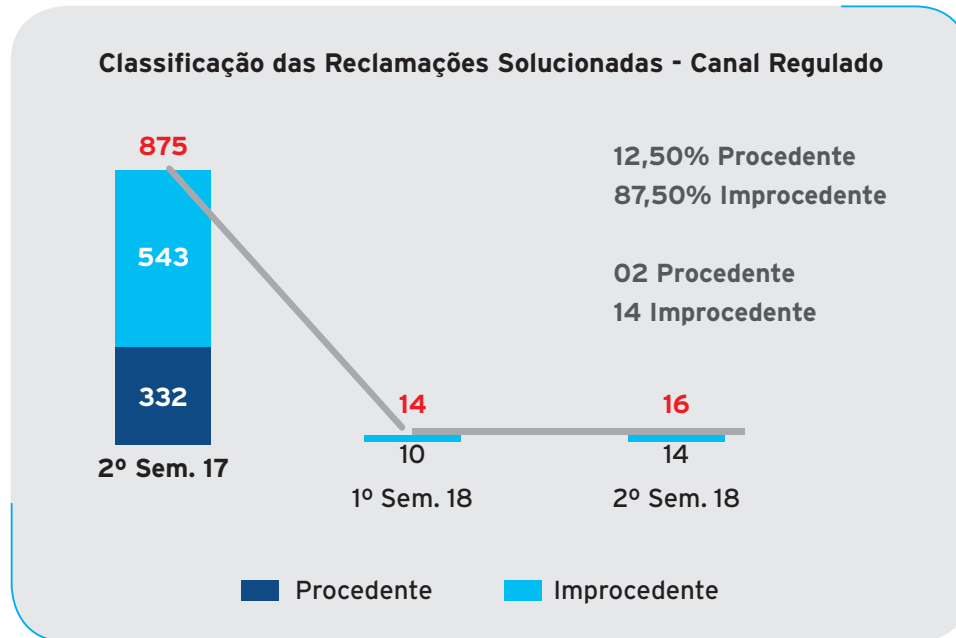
Classificação das Reclamações Solucionadas - Canal Regulado

875
543
332
2º Sem. 17

14
10
1º Sem. 18

16
14
2º Sem. 18

12,50% Procedente
87,50% Improcedente

02 Procedente
14 Improcedente

Procedente
Improcedente